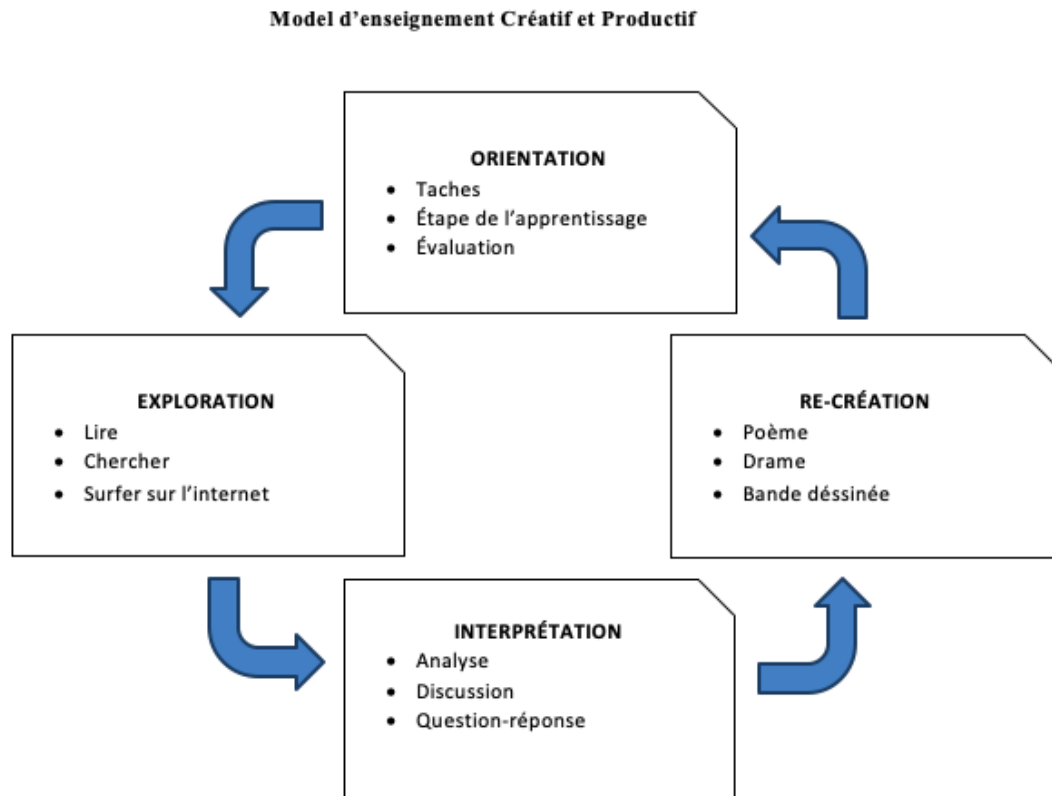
Model d'enseignement Créatif et Productif

ORIENTATION
- Taches
- Étape de l'apprentissage
- Évaluation

EXPLORATION
- Lire
- Chercher
- Surfer sur l'internet

RE-CRÉATION
- Poème
- Drame
- Bande déssinée

INTERPRÉTATION
- Analyse
- Discussion
- Question-réponse